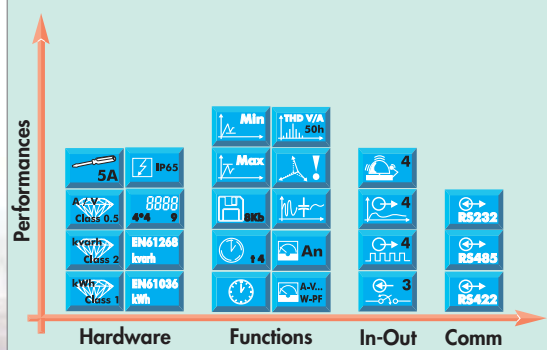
Performances

5A
IP65
A-V-W
Class 0.5
8888
4x4 9
kvarh
Class 2
EN61268
kvarh
kWh
Class 1
EN61036
kWh

Min
THD V/A
50h
Max
!
8Kb
4
An
A-V...
W-PF

4
4
4
3

RS232
RS485
RS422

Hardware
Functions
In-Out
Comm